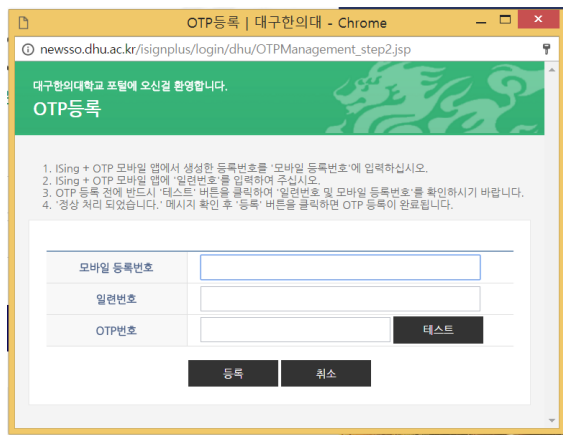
OTP등록 | 대구한의대 - Chrome

newsso.dhu.ac.kr/isignplus/login/dhu/OTPManagement_step2.jsp

대구한의대학교 포털에 오신걸 환영합니다.

OTP등록

1. ISing + OTP 모바일 앱에서 생성한 등록번호를 '모바일 등록번호'에 입력하십시오.
2. ISing + OTP 모바일 앱에 '일련번호'를 입력하여 주십시오.
3. OTP 등록 전에 반드시 '테스트' 버튼을 클릭하여 '일련번호 및 모바일 등록번호'를 확인하시기 바랍니다.
4. '정상 처리 되었습니다.' 메시지 확인 후 '등록' 버튼을 클릭하면 OTP 등록이 완료됩니다.

| | |
|---|---|
| 모바일 등록번호 | |
| 일련번호 | |
| OTP번호 | 테스트 |

등록 취소